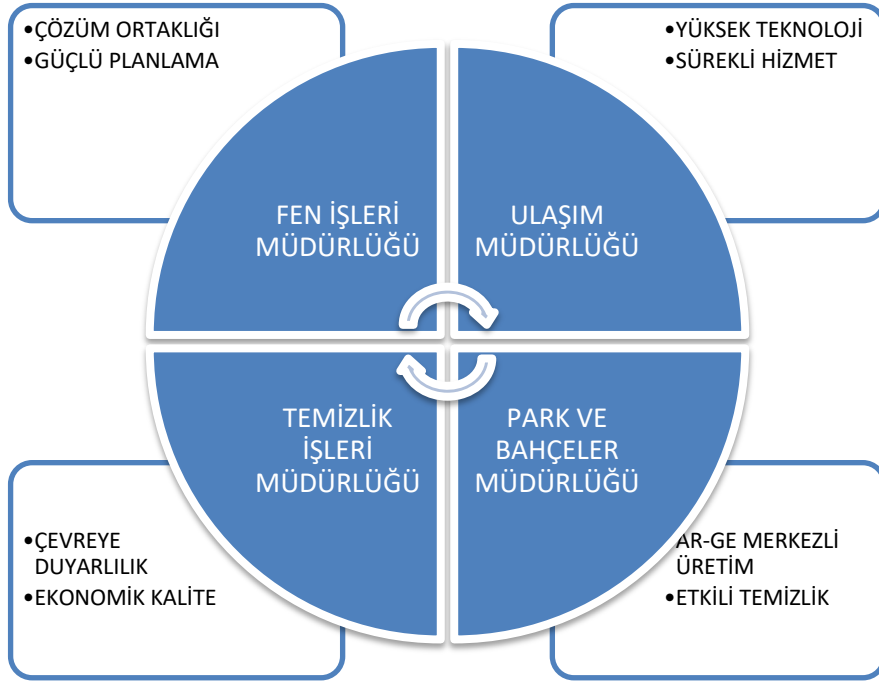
•ÇÖZÜM ORTAKLIĞI
•GÜÇLÜ PLANLAMA

•YÜKSEK TEKNOLOJİ
•SÜREKLİ HİZMET

FEN İŞLERİ MÜDÜRLÜĞÜ

ULAŞIM MÜDÜRLÜĞÜ

TEMİZLİK İŞLERİ MÜDÜRLÜĞÜ

PARK VE BAHÇELER MÜDÜRLÜĞÜ

•ÇEVREYE DUYARLILIK
•EKONOMİK KALİTE

AR-GE MERKEZLİ ÜRETİM
•ETKİLİ TEMİZLİK